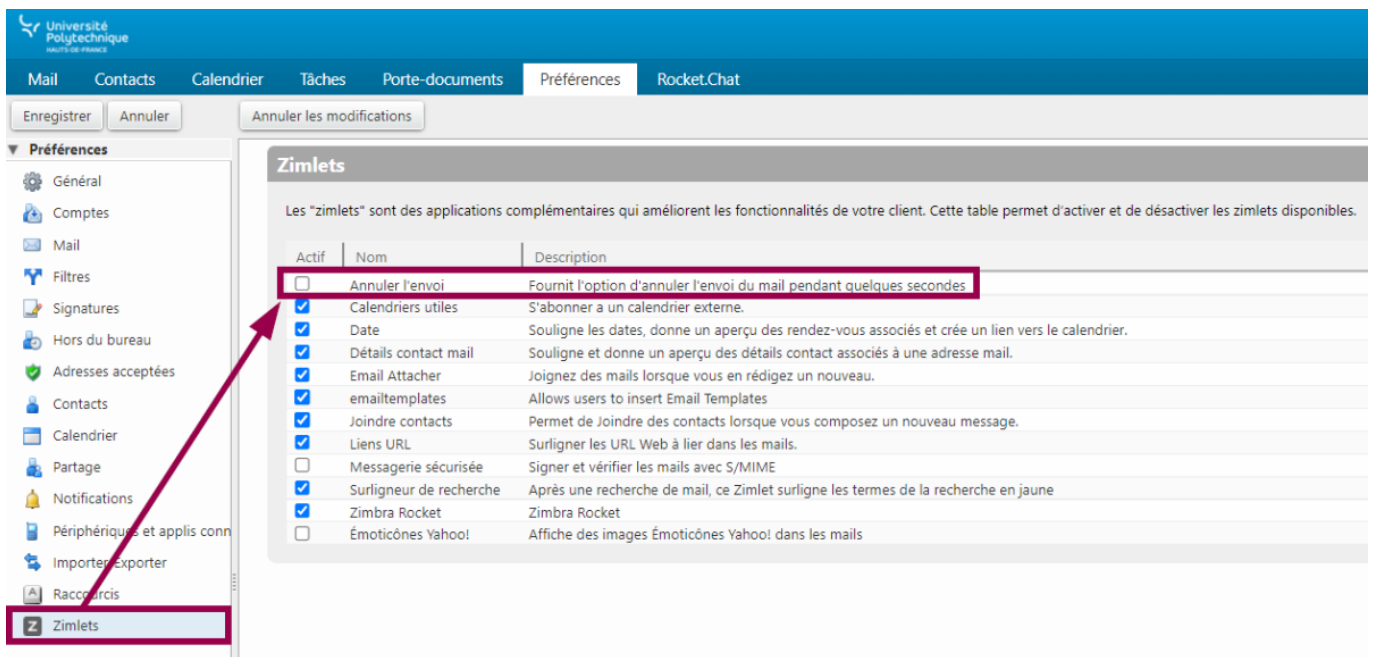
Université Polytechnique HAUTS-DE-FRANCE

Mail Contacts Calendrier Tâches Porte-documents Préférences Rocket.Chat

Enregistrer Annuler Annuler les modifications

▼ Préférences
Général
Comptes
Mail
Filtres
Signatures
Hors du bureau
Adresses acceptées
Contacts
Calendrier
Partage
Notifications
Périphériques et applis conn
Importer/Exporter
Raccourcis
Zimlets

Zimlets

Les "zimlets" sont des applications complémentaires qui améliorent les fonctionnalités de votre client. Cette table permet d'activer et de désactiver les zimlets disponibles.

| Actif | Nom | Description |
|---|---|---|
| ☐ | Annuler l'envoi | Fournit l'option d'annuler l'envoi du mail pendant quelques secondes |
| ☑ | Calendriers utiles | S'abonner a un calendrier externe. |
| ☑ | Date | Souligne les dates, donne un aperçu des rendez-vous associés et crée un lien vers le calendrier. |
| ☑ | Détails contact mail | Souligne et donne un aperçu des détails contact associés à une adresse mail. |
| ☑ | Email Attacher | Joignez des mails lorsque vous en rédigez un nouveau. |
| ☑ | emailtemplates | Allows users to insert Email Templates |
| ☑ | Joindre contacts | Permet de Joindre des contacts lorsque vous composez un nouveau message. |
| ☑ | Liens URL | Surligner les URL Web à lier dans les mails. |
| ☐ | Messagerie sécurisée | Signer et vérifier les mails avec S/MIME |
| ☑ | Surligneur de recherche | Après une recherche de mail, ce Zimlet surligne les termes de la recherche en jaune |
| ☑ | Zimbra Rocket | Zimbra Rocket |
| ☐ | Émoticônes Yahoo! | Affiche des images Émoticônes Yahoo! dans les mails |